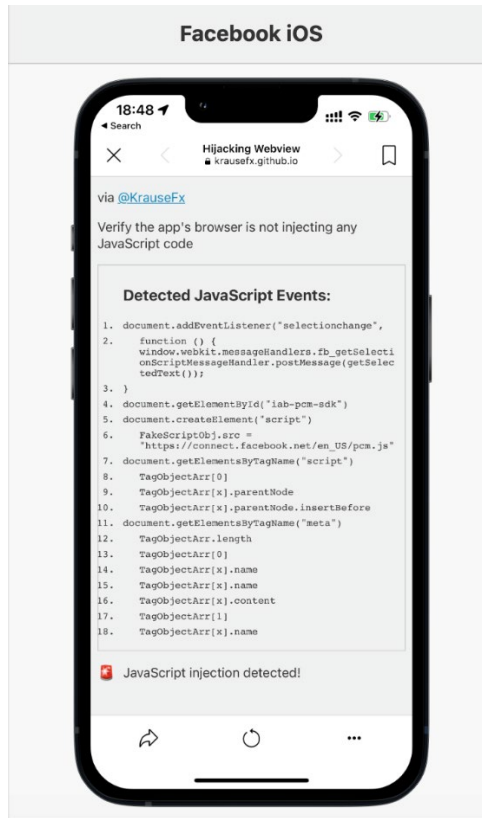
Facebook iOS

18:48
◂ Search

Hijacking Webview
krausefx.github.io

via @KrauseFx

Verify the app's browser is not injecting any JavaScript code

Detected JavaScript Events:

1. document.addEventListener("selectionchange",
2. function () { window.webkit.messageHandlers.fb_getSelectionScriptMessageHandler.postMessage(getSelectedText()));
3. }
4. document.getElementById("iab-pcm-sdk")
5. document.createElement("script")
6. FakeScriptObj.src = "https://connect.facebook.net/en_US/pcm.js"
7. document.getElementsByTagName("script")
8. TagObjectArr[0]
9. TagObjectArr[x].parentNode
10. TagObjectArr[x].parentNode.insertBefore
11. document.getElementsByTagName("meta")
12. TagObjectArr.length
13. TagObjectArr[0]
14. TagObjectArr[x].name
15. TagObjectArr[x].name
16. TagObjectArr[x].content
17. TagObjectArr[1]
18. TagObjectArr[x].name

JavaScript injection detected!

...